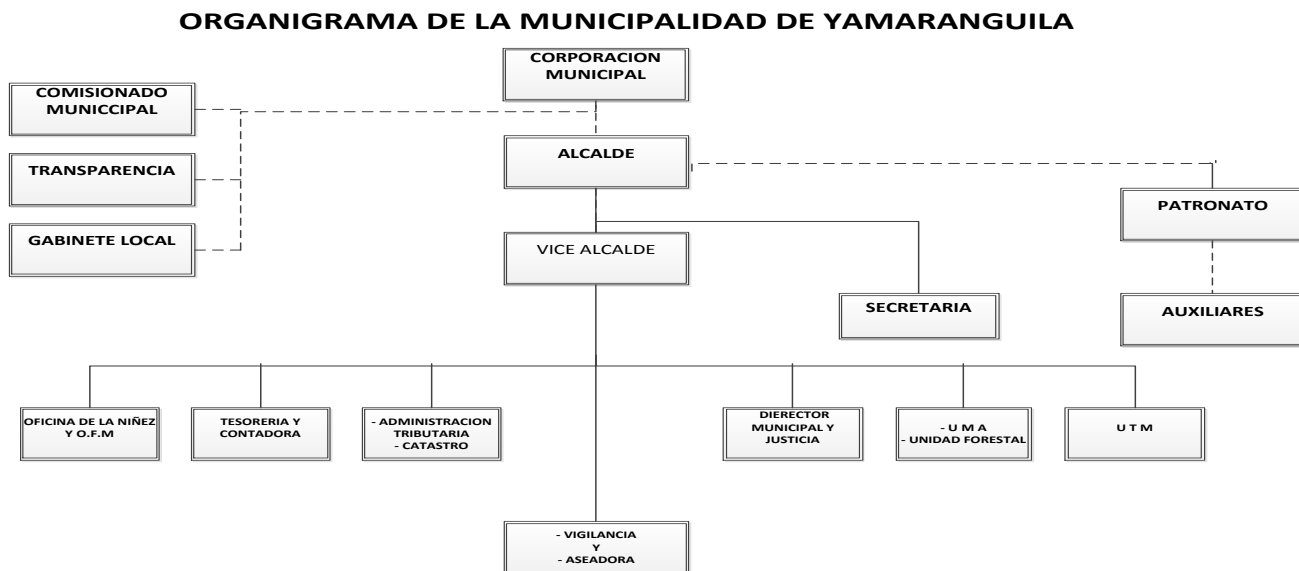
ORGANIGRAMA DE LA MUNICIPALIDAD DE YAMARANGUILA

CORPORACION MUNICIPAL

COMISIONADO MUNICCIPAL

TRANSPARENCIA

GABINETE LOCAL

ALCALDE

PATRONATO

VICE ALCALDE

SECRETARIA

AUXILIARES

OFICINA DE LA NIÑEZ Y O.F.M

TESORERIA Y CONTADORA

- ADMINISTRACION TRIBUTARIA
- CATASTRO

DIRECTOR MUNICIPAL Y JUSTICIA

- U M A
- UNIDAD FORESTAL

U T M

- VIGILANCIA
Y
- ASEADORA